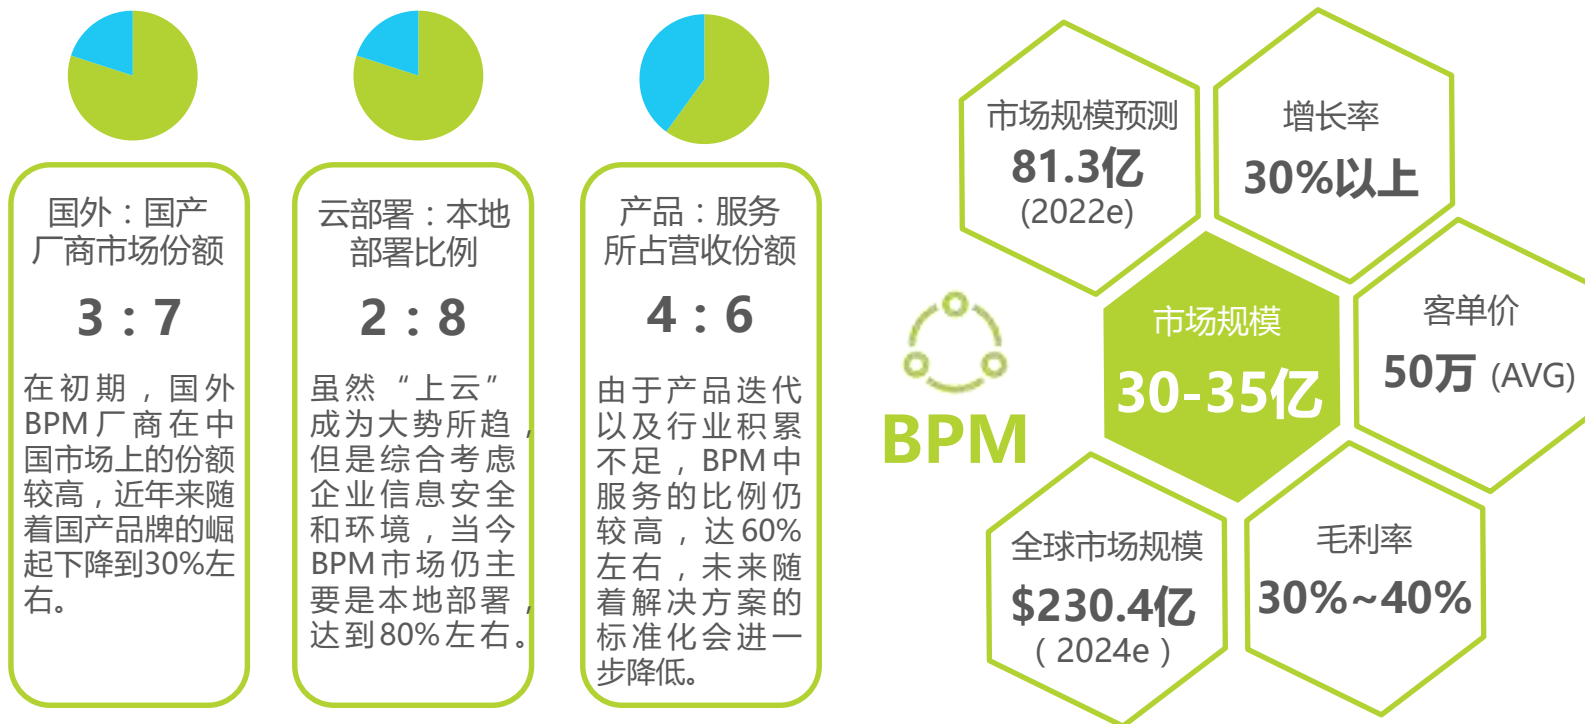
国外：国产厂商市场份额

3：7

在初期，国外BPM厂商在中国市场上的份额较高，近年来随着国产品牌的崛起下降到30%左右。

云部署：本地部署比例

2：8

虽然“上云”成为大势所趋，但是综合考虑企业信息安全和环境，当今BPM市场仍主要是本地部署，达到80%左右。

产品：服务所占营收份额

4：6

由于产品迭代以及行业积累不足，BPM中服务的比例仍较高，达60%左右，未来随着解决方案的标准化会进一步降低。

BPM

市场规模预测
81.3亿
(2022e)

增长率
30%以上

市场规模
30-35亿

客单价
50万 (AVG)

全球市场规模
$230.4亿
（2024e）

毛利率
30%~40%